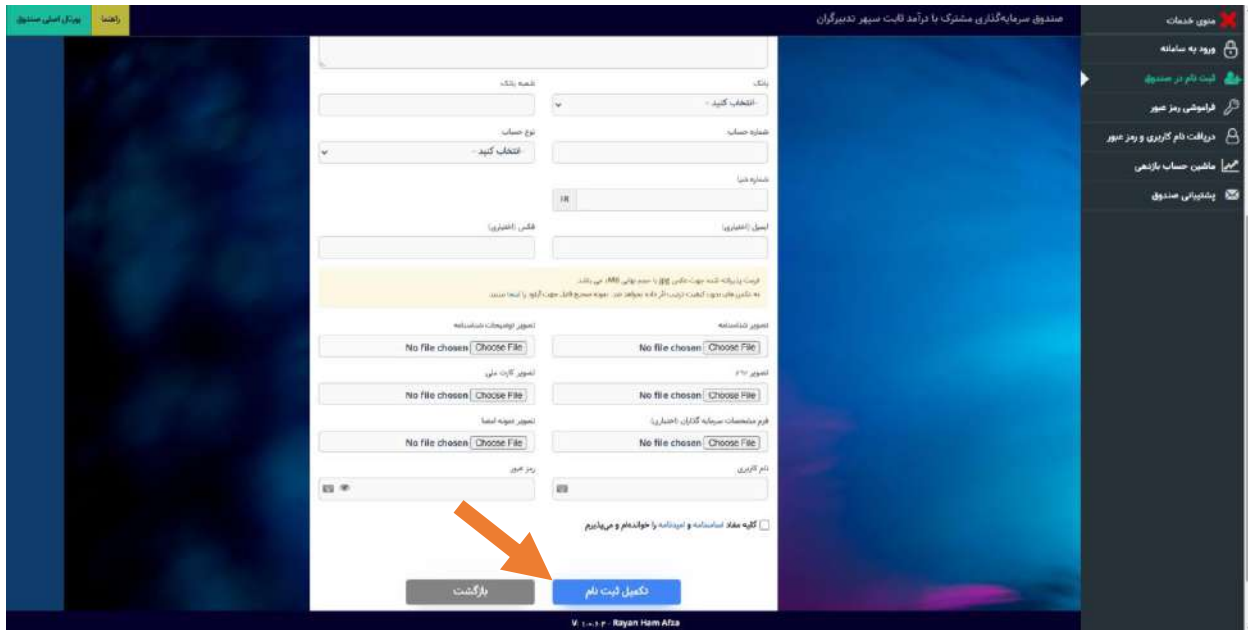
پورتال اصلی صندوق
راهنما
صندوق سرمایه‌گذاری مشترک با درآمد ثابت سپهر تدبیرگران

منوی خدمات
ورود به سامانه
ثبت نام در صندوق
فراموشی رمز عبور
دریافت نام کاربری و رمز عبور
ماشین حساب بازدهی
پشتیبانی صندوق

بانک
-انتخاب کنید-
شعبه بانک
شماره حساب
نوع حساب
-انتخاب کنید-
شماره شبا
IR
ایمیل (اختیاری)
فکس (اختیاری)

فرمت پذیرفته شده جهت عکس jpg با حجم نهایی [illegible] می باشد.
به عکس های بدون کیفیت ترتیب اثر داده نخواهد شد. نمونه صحیح فایل جهت آپلود را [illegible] ببینید

تصویر شناسنامه
No file chosen Choose File
تصویر توضیحات شناسنامه
No file chosen Choose File
تصویر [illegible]
No file chosen Choose File
تصویر کارت ملی
No file chosen Choose File
فرم مشخصات سرمایه گذاران (اختیاری)
No file chosen Choose File
تصویر نمونه امضا
No file chosen Choose File
نام کاربری
رمز عبور

کلیه مفاد اساسنامه و امیدنامه را خوانده‌ام و می‌پذیرم

تکمیل ثبت نام
بازگشت

V: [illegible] - Rayan Ham Afza